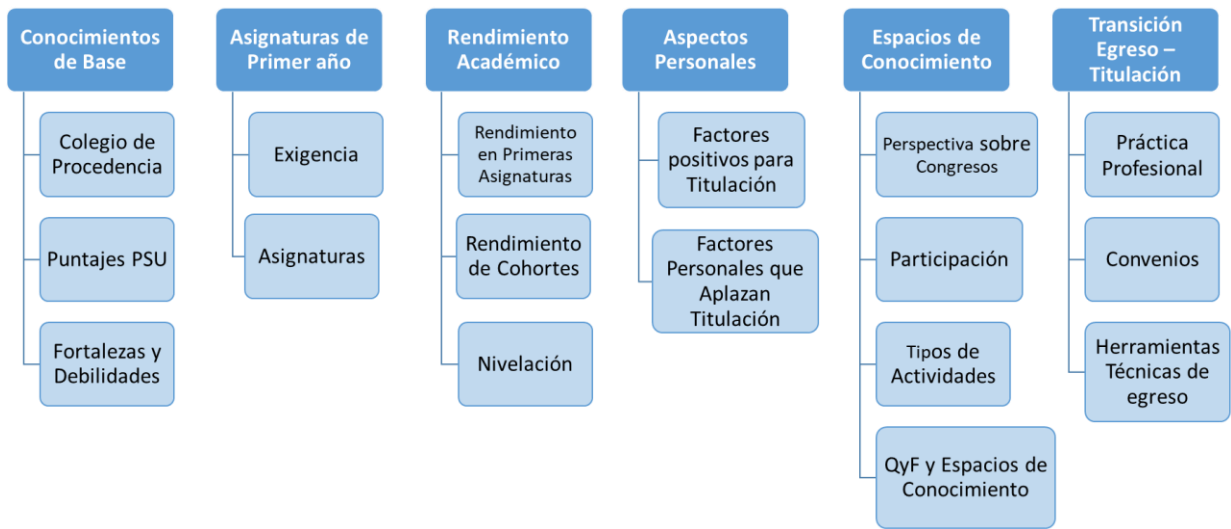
Conocimientos de Base

Colegio de Procedencia

Puntajes PSU

Fortalezas y Debilidades

Asignaturas de Primer año

Exigencia

Asignaturas

Rendimiento Académico

Rendimiento en Primeras Asignaturas

Rendimiento de Cohortes

Nivelación

Aspectos Personales

Factores positivos para Titulación

Factores Personales que Aplazan Titulación

Espacios de Conocimiento

Perspectiva sobre Congresos

Participación

Tipos de Actividades

QyF y Espacios de Conocimiento

Transición Egreso – Titulación

Práctica Profesional

Convenios

Herramientas Técnicas de egreso